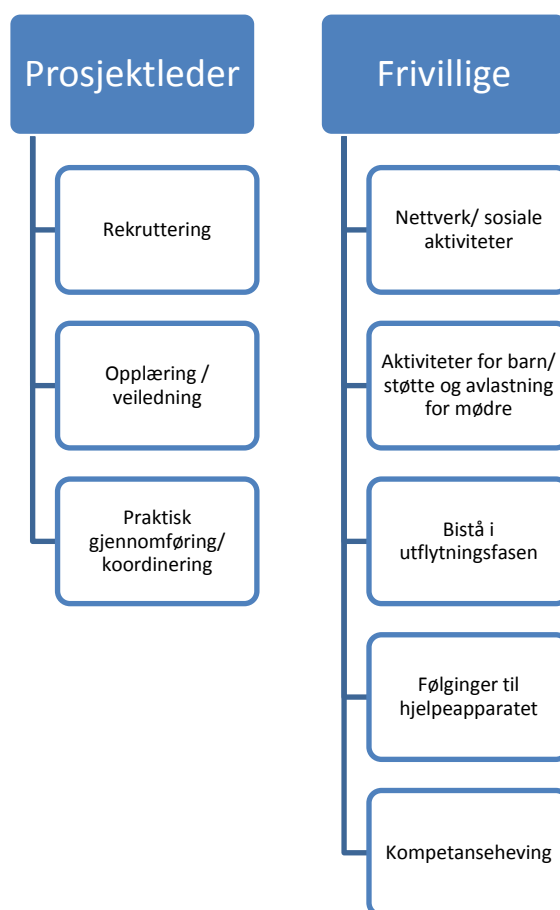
Prosjektleder

Rekruttering

Opplæring / veiledning

Praktisk gjennomføring/ koordinering

Frivillige

Nettverk/ sosiale aktiviteter

Aktiviteter for barn/ støtte og avlastning for mødre

Bistå i utflytningsfasen

Følginger til hjelpeapparatet

Kompetanseheving